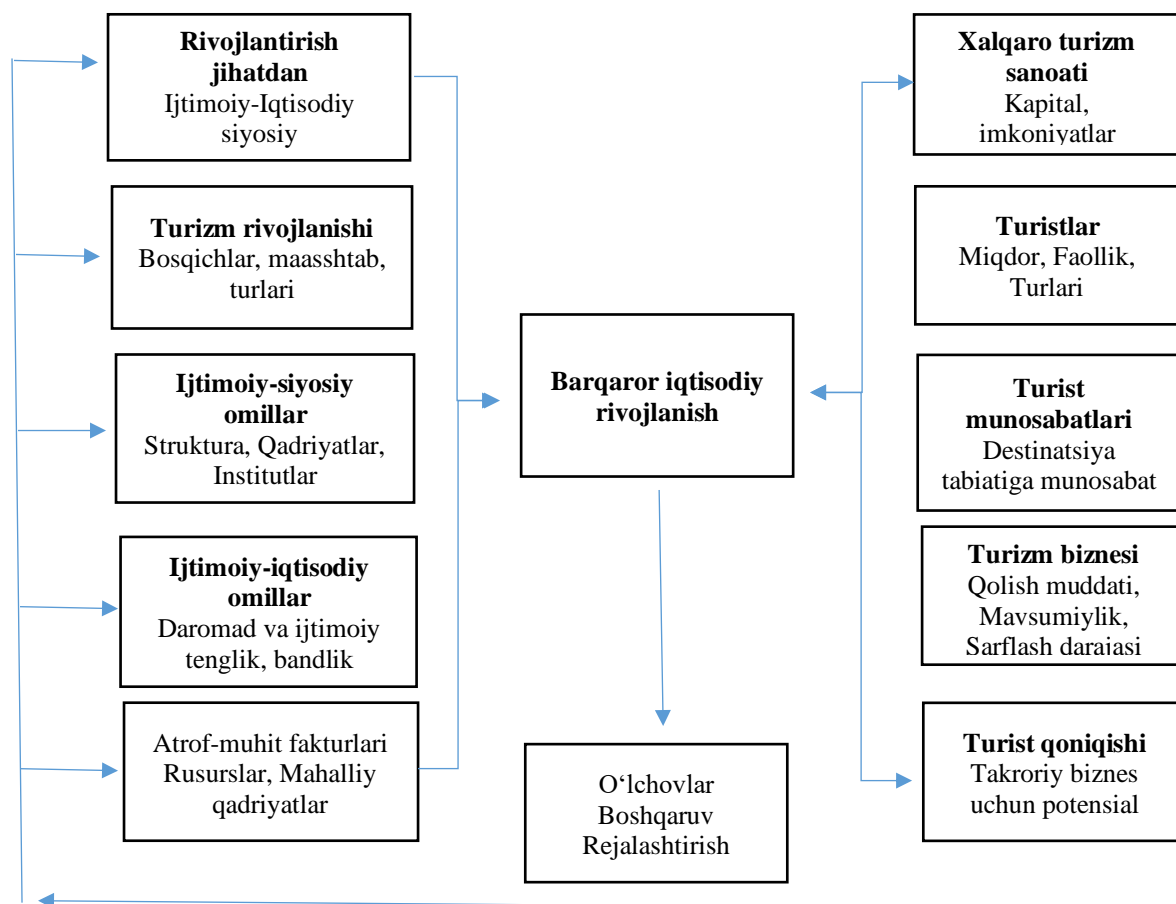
**Rivojlantirish jihatdan**
Ijtimoiy-Iqtisodiy siyosiy

**Turizm rivojlanishi**
Bosqichlar, maasshtab, turlari

**Ijtimoiy-siyosiy omillar**
Struktura, Qadriyatlar, Institutlar

**Ijtimoiy-iqtisodiy omillar**
Daromad va ijtimoiy tenglik, bandlik

Atrof-muhit fakturlari
Rusurslar, Mahalliy qadriyatlar

**Barqaror iqtisodiy rivojlanish**

O‘lchovlar
Boshqaruv
Rejalashtirish

**Xalqaro turizm sanoati**
Kapital, imkoniyatlar

**Turistlar**
Miqdor, Faollik, Turlari

**Turist munosabatlari**
Destinatsiya tabiatiga munosabat

**Turizm biznesi**
Qolish muddati, Mavsumiylik, Sarflash daraiasi

**Turist qoniqishi**
Takroriy biznes uchun potensial